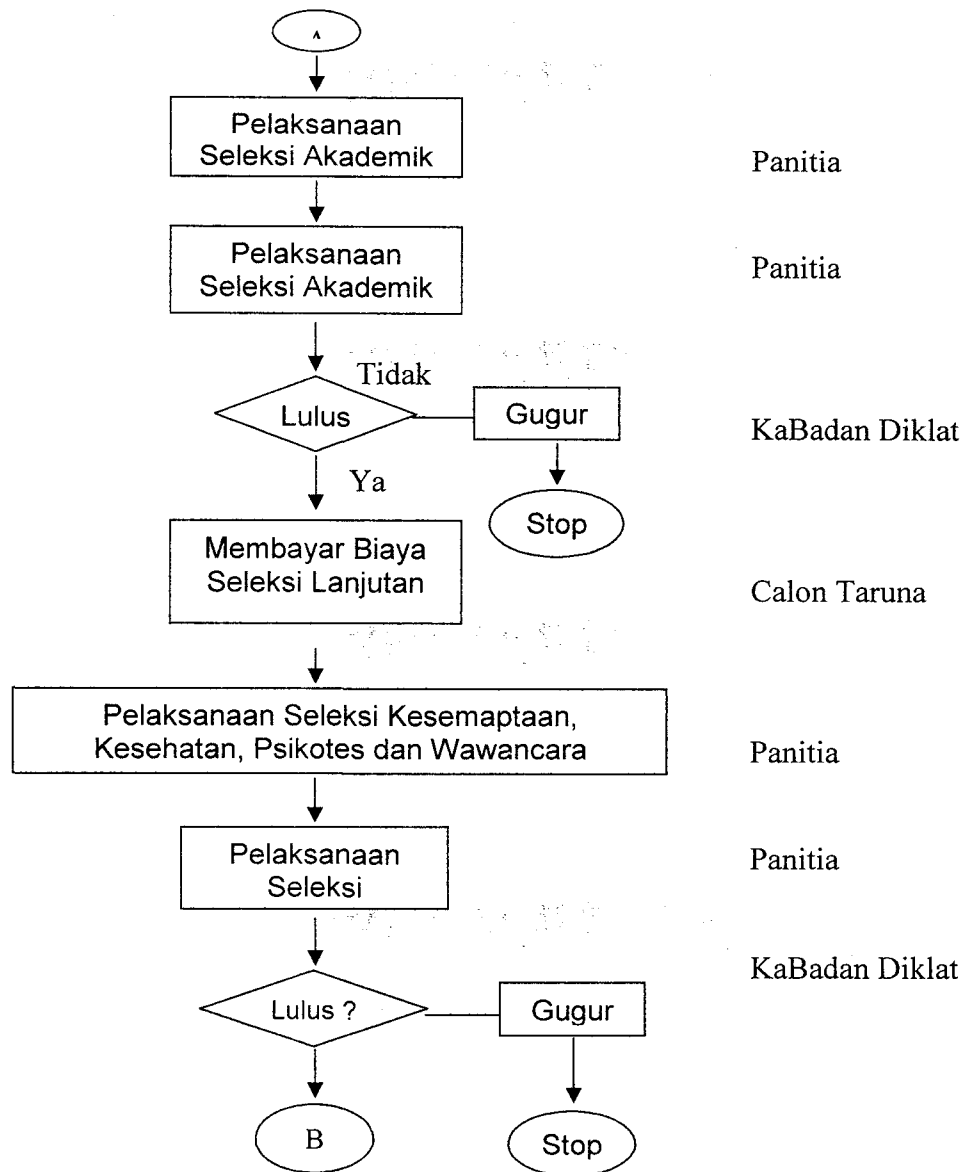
A

Pelaksanaan Seleksi Akademik

Panitia

Pelaksanaan Seleksi Akademik

Panitia

Tidak

Lulus

Gugur

KaBadan Diklat

Ya

Stop

Membayar Biaya Seleksi Lanjutan

Calon Taruna

Pelaksanaan Seleksi Kesemaptaan, Kesehatan, Psikotes dan Wawancara

Panitia

Pelaksanaan Seleksi

Panitia

KaBadan Diklat

Lulus ?

Gugur

B

Stop